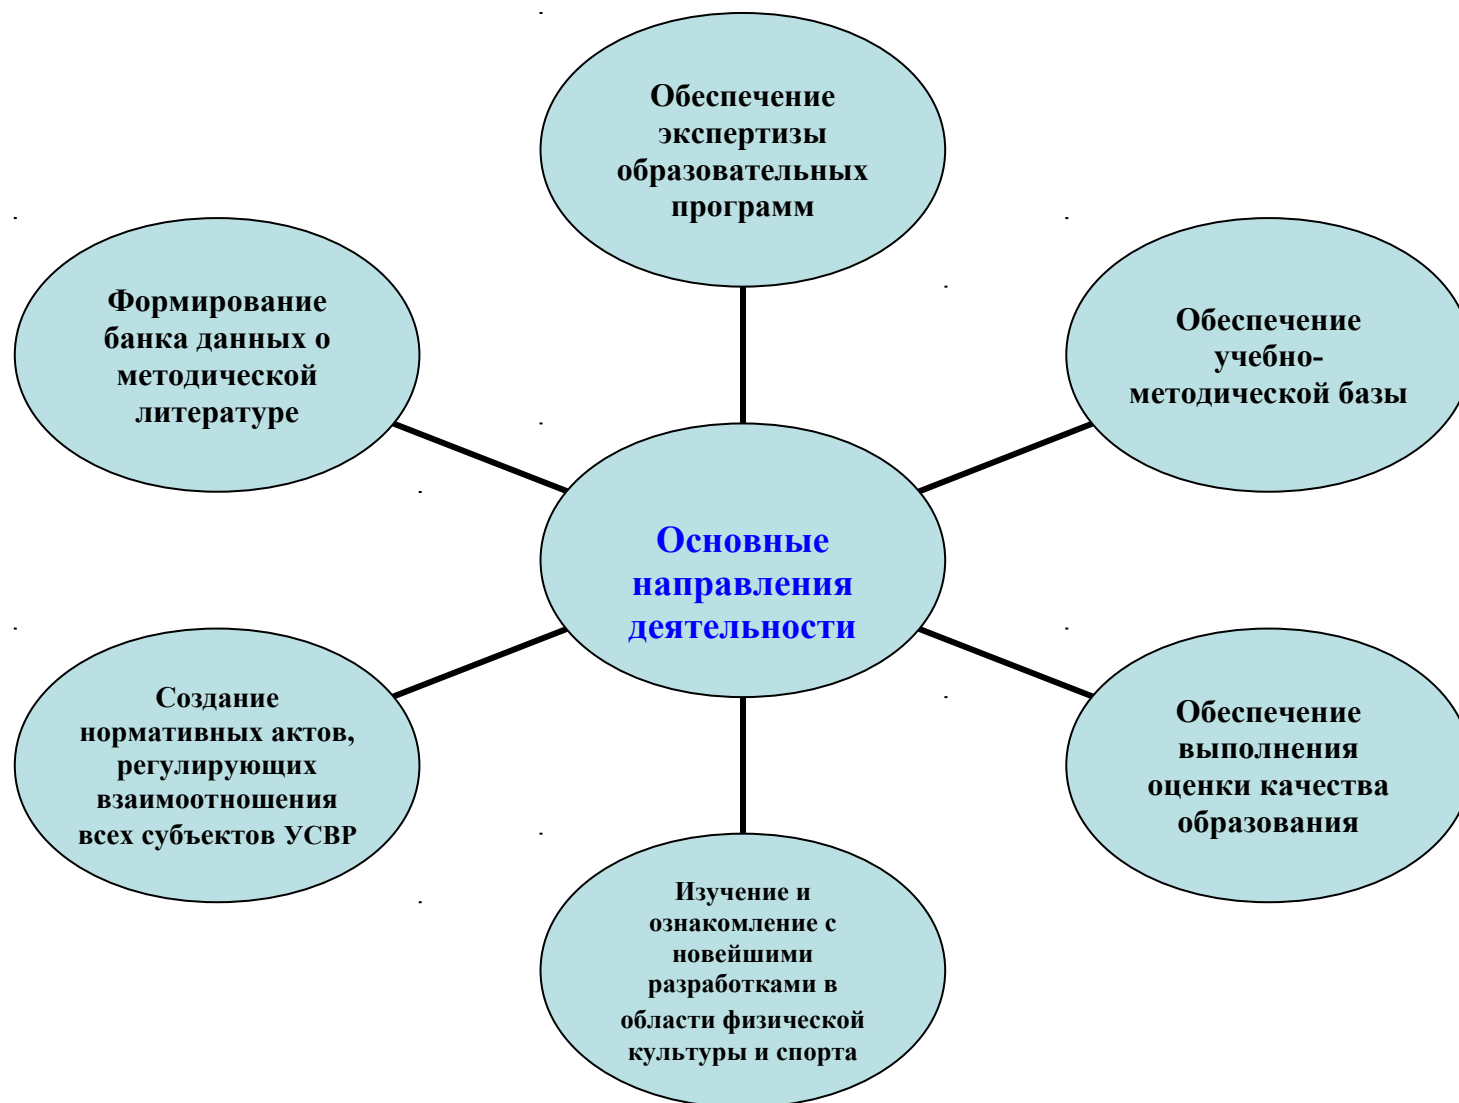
Обеспечение экспертизы образовательных программ

Формирование банка данных о методической литературе

Обеспечение учебно-методической базы

Основные направления деятельности

Создание нормативных актов, регулирующих взаимоотношения всех субъектов УСВР

Обеспечение выполнения оценки качества образования

Изучение и ознакомление с новейшими разработками в области физической культуры и спорта